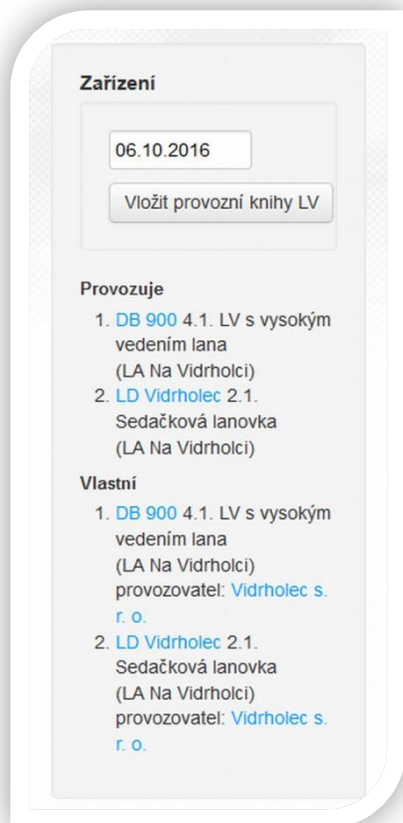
Zařízení

06.10.2016

Vložit provozní knihy LV

Provozuje

1. DB 900 4.1. LV s vysokým vedením lana (LA Na Vidrholci)
2. LD Vidrholec 2.1. Sedačková lanovka (LA Na Vidrholci)

Vlastní

1. DB 900 4.1. LV s vysokým vedením lana (LA Na Vidrholci) provozovatel: Vidrholec s. r. o.
2. LD Vidrholec 2.1. Sedačková lanovka (LA Na Vidrholci) provozovatel: Vidrholec s. r. o.